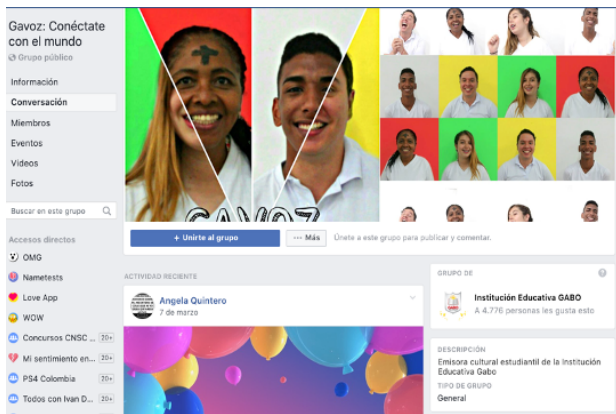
Gavoz: Conéctate con el mundo
Grupo público

Información
Conversación
Miembros
Eventos
Videos
Fotos

Buscar en este grupo

Accesos directos
OMG
Nametests
Love App
WOW
Concursos CNSC ... 20+
Mi sentimiento en... 20+
PS4 Colombia 20+
Todos con Ivan D... 20+

GAVOZ

+ Unirte al grupo
··· Más
Únete a este grupo para publicar y comentar.

ACTIVIDAD RECIENTE
Angela Quintero
7 de marzo

GRUPO DE
Institución Educativa GABO
A 4.776 personas les gusta esto

DESCRIPCIÓN
Emisora cultural estudiantil de la Institución Educativa Gabo

TIPO DE GRUPO
General